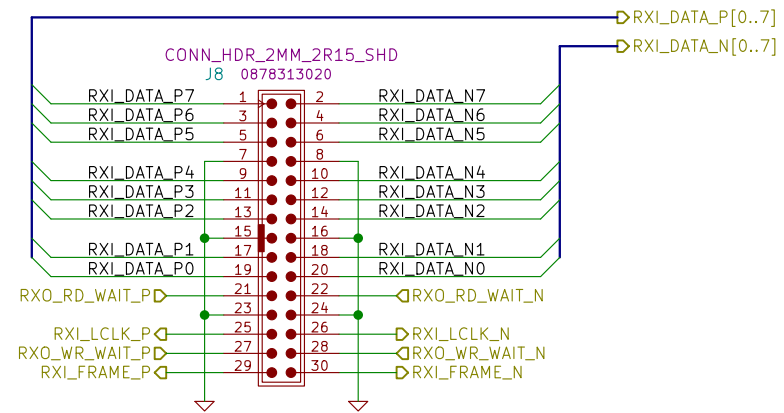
RXI_DATA_P[0..7]
RXI_DATA_N[0..7]
CONN_HDR_2MM_2R15_SHD
J8 0878313020

RXI_DATA_P7 1 2 RXI_DATA_N7
RXI_DATA_P6 3 4 RXI_DATA_N6
RXI_DATA_P5 5 6 RXI_DATA_N5
7 8
RXI_DATA_P4 9 10 RXI_DATA_N4
RXI_DATA_P3 11 12 RXI_DATA_N3
RXI_DATA_P2 13 14 RXI_DATA_N2
15 16
RXI_DATA_P1 17 18 RXI_DATA_N1
RXI_DATA_P0 19 20 RXI_DATA_N0
RXO_RD_WAIT_P 21 22 RXO_RD_WAIT_N
23 24
RXI_LCLK_P 25 26 RXI_LCLK_N
RXO_WR_WAIT_P 27 28 RXO_WR_WAIT_N
RXI_FRAME_P 29 30 RXI_FRAME_N